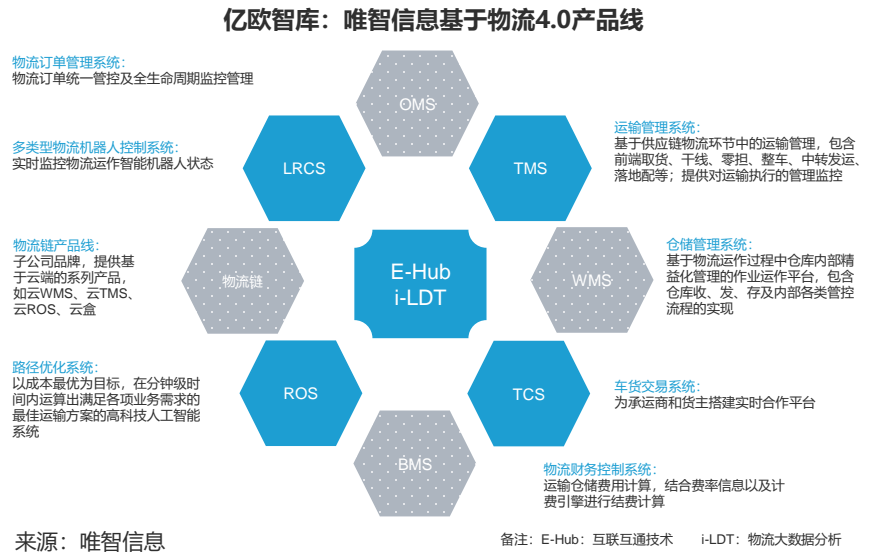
亿欧智库：唯智信息基于物流4.0产品线

物流订单管理系统：
物流订单统一管控及全生命周期监控管理

OMS

多类型物流机器人控制系统：
实时监控物流运作智能机器人状态

LRCS

TMS

运输管理系统：
基于供应链物流环节中的运输管理，包含前端取货、干线、零担、整车、中转发运、落地配等；提供对运输执行的管理监控

物流链产品线：
子公司品牌，提供基于云端的系列产品，如云WMS、云TMS、云ROS、云盒

物流链

E-Hub
i-LDT

WMS

仓储管理系统：
基于物流运作过程中仓库内部精益化管理的作业运作平台，包含仓库收、发、存及内部各类管控流程的实现

路径优化系统：
以成本最优为目标，在分钟级时间内运算出满足各项业务需求的最佳运输方案的高科技人工智能系统

ROS

TCS

车货交易系统：
为承运商和货主搭建实时合作平台

BMS

物流财务控制系统：
运输仓储费用计算，结合费率信息以及计费引擎进行结费计算

来源：唯智信息

备注：E-Hub：互联互通技术　　i-LDT：物流大数据分析